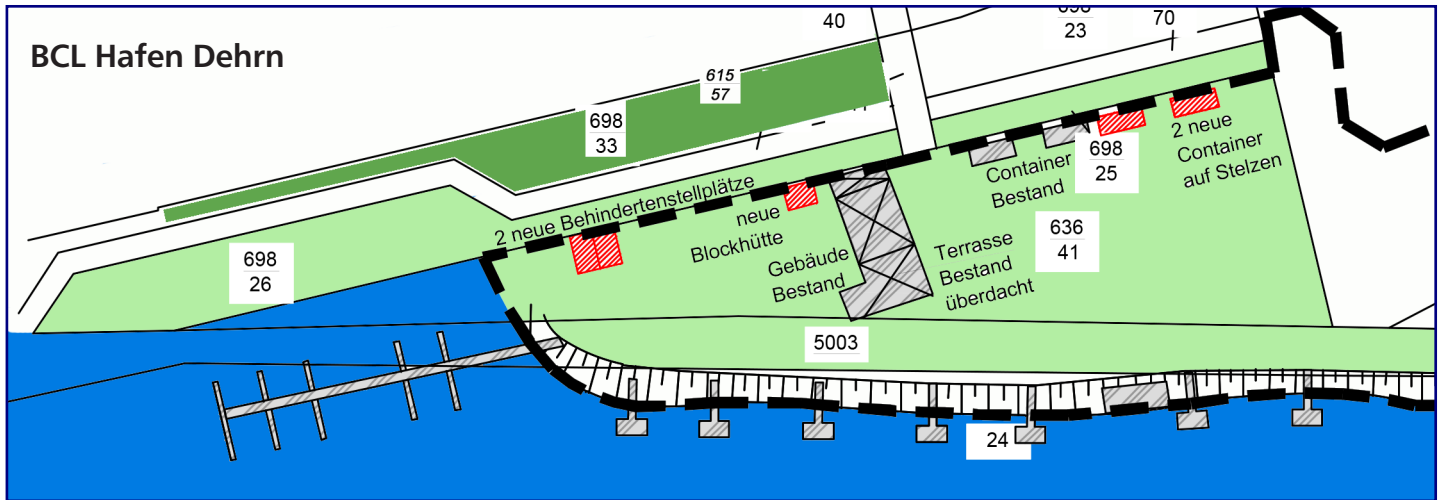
BCL Hafen Dehrn

40

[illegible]
23

70

615
57

698
33

698
25

2 neue Container auf Stelzen

Container Bestand

2 neue Behindertenstellplätze

neue Blockhütte

698
26

Gebäude Bestand

Terrasse Bestand überdacht

636
41

5003

24